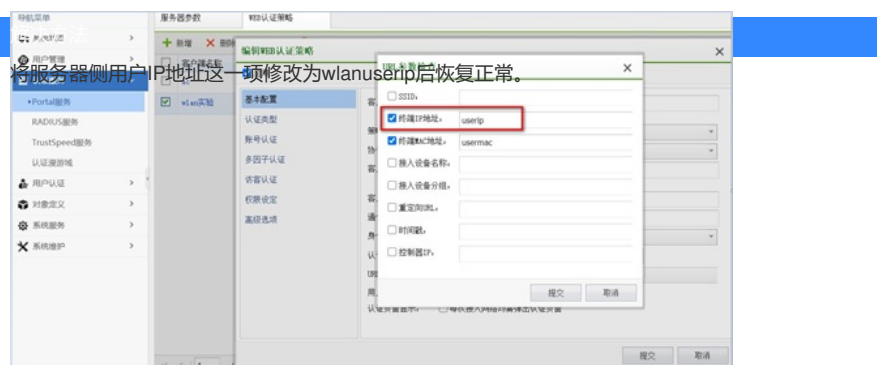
导航菜单
服务器参数
WEB认证策略
系统状态
用户管理
新增
删除
•Portal服务
RADIUS服务
TrustSpeed服务
认证漫游域
用户认证
对象定义
系统服务
系统维护
wlan实验
编辑WEB认证策略
基本配置
认证类型
账号认证
多因子认证
访客认证
权限设定
高级选项
将服务器侧用户IP地址这一项修改为wlanuserip后恢复正常。
URL参数
SSID:
终端IP地址:
userip
终端MAC地址:
usermac
接入设备名称:
接入设备分组:
重定向URL:
时间戳:
控制器IP:
提交
取消
提交
取消